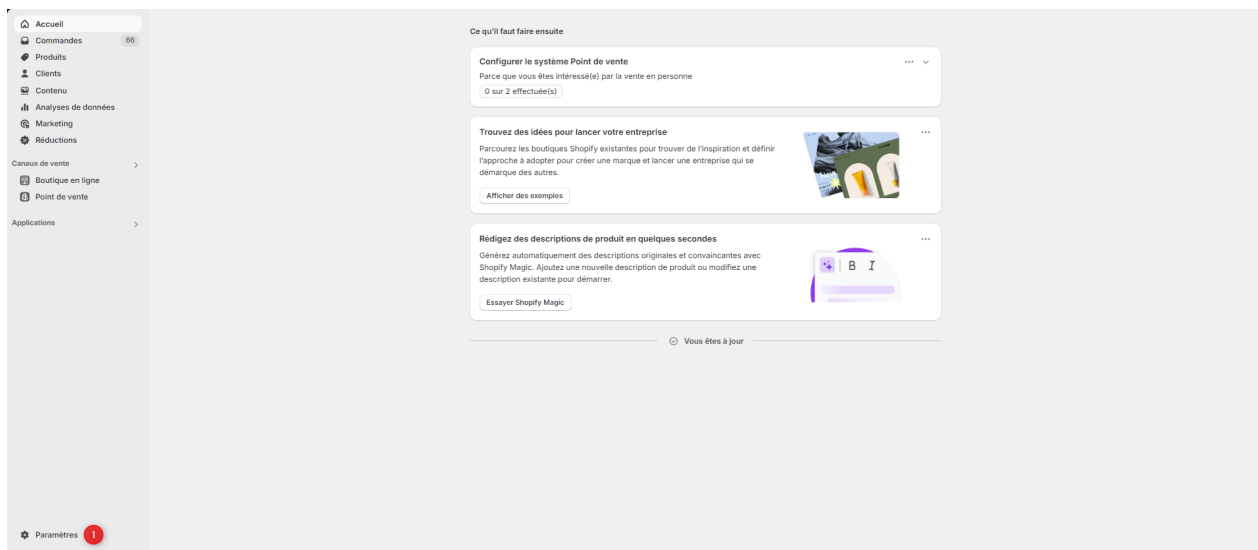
Accueil
Commandes 66
Produits
Clients
Contenu
Analyses de données
Marketing
Réductions
Canaux de vente
Boutique en ligne
Point de vente
Applications

Paramètres 1

Ce qu'il faut faire ensuite

Configurer le système Point de vente
Parce que vous êtes intéressé(e) par la vente en personne
0 sur 2 effectuée(s)

Trouvez des idées pour lancer votre entreprise
Parcourez les boutiques Shopify existantes pour trouver de l'inspiration et définir l'approche à adopter pour créer une marque et lancer une entreprise qui se démarque des autres.
Afficher des exemples

Rédigez des descriptions de produit en quelques secondes
Générez automatiquement des descriptions originales et convaincantes avec Shopify Magic. Ajoutez une nouvelle description de produit ou modifiez une description existante pour démarrer.
Essayer Shopify Magic

B I

Vous êtes à jour